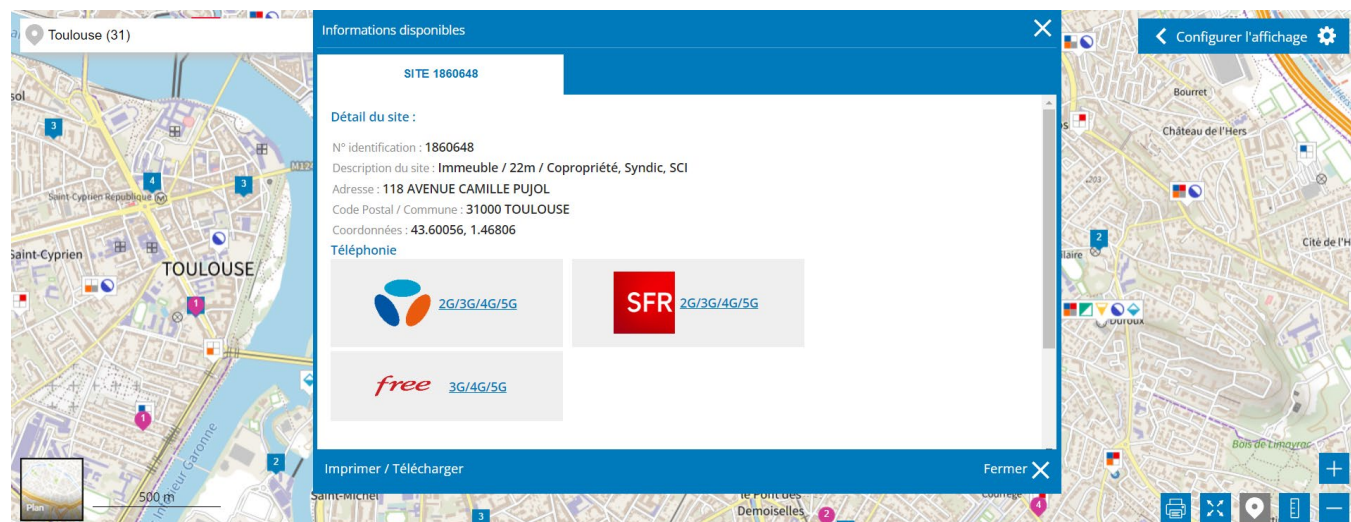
Toulouse (31)

Informations disponibles

SITE 1860648

Détail du site :

N° identification : 1860648
Description du site : Immeuble / 22m / Copropriété, Syndic, SCI
Adresse : 118 AVENUE CAMILLE PUJOL
Code Postal / Commune : 31000 TOULOUSE
Coordonnées : 43.60056, 1.46806

Téléphonie

2G/3G/4G/5G

SFR 2G/3G/4G/5G

free 3G/4G/5G

Imprimer / Télécharger

Fermer

Configurer l'affichage

sol
Saint-Cyprien République
Saint-Cyprien
TOULOUSE
M124
Bourret
Château de l'Hers
Cité de l'Hers
laire
Dufoux
Bois de Limayrac
Saint-Michel
Le Pont des Demoiselles
Courrège
Fleuve Garonne
Plan
500 m
3
4
3
1
1
2
2
3
2
4